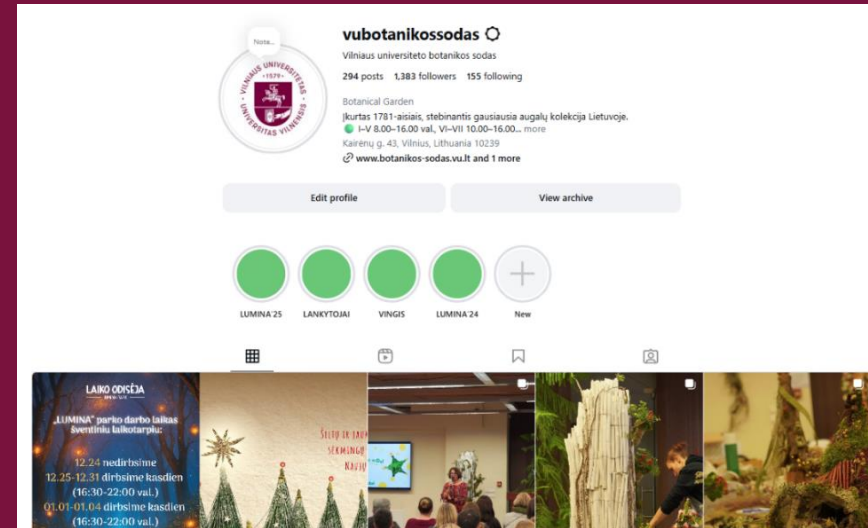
Note...

UNIVERSITAS VILNIENSIS 1579 VILNIAUS UNIVERSITETAS

vubotanikossodas

Vilniaus universiteto botanikos sodas

294 posts 1,383 followers 155 following

Botanical Garden

Įkurtas 1781-aisiais, stebinantis gausiausia augalų kolekcija Lietuvoje.

I–V 8.00–16.00 val., VI–VII 10.00–16.00... more

Kairėnų g. 43, Vilnius, Lithuania 10239

www.botanikos-sodas.vu.lt and 1 more

Edit profile

View archive

LUMINA'25

LANKYTOJAI

VINGIS

LUMINA'24

New

LAIKO ODISĖJA

„LUMINA" parko darbo laikas šventinių laikotarpiu:

12.24 nedirbsime

12.25-12.31 dirbsime kasdien (16:30-22:00 val.)

01.01-01.04 dirbsime kasdien (16:30-22:00 val.)

ŠILTŲ IR JAUK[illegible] SĖKMINGŲ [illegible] NAUJ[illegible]